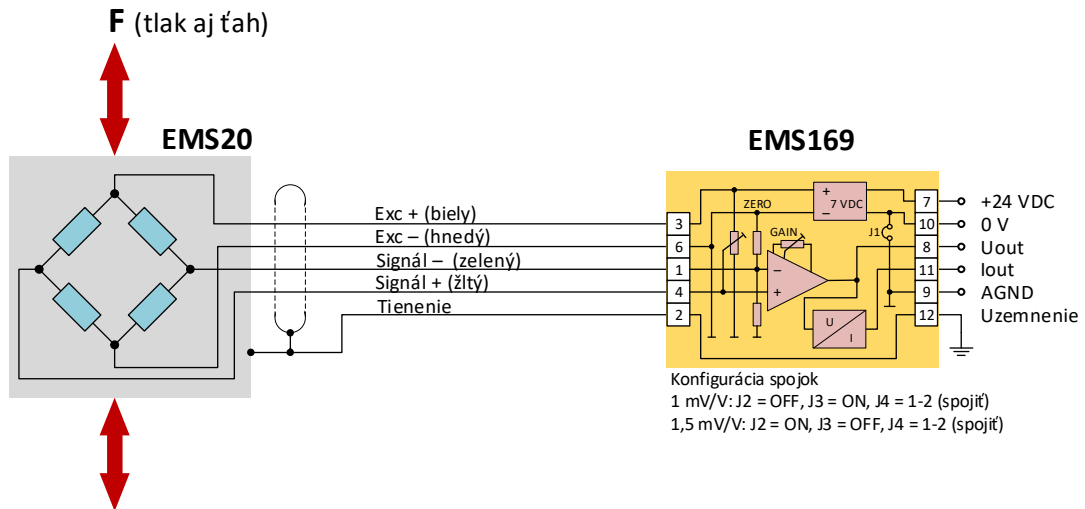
F (tlak aj ťah)

EMS20

EMS169

Exc + (biely)
Exc – (hnedý)
Signál – (zelený)
Signál + (žltý)
Tienenie

3
6
1
4
2

ZERO
GAIN
+
7 VDC
–
J1
–
+
U
I

7
10
8
11
9
12

+24 VDC
0 V
Uout
Iout
AGND
Uzemnenie

Konfigurácia spojok
1 mV/V: J2 = OFF, J3 = ON, J4 = 1-2 (spojiť)
1,5 mV/V: J2 = ON, J3 = OFF, J4 = 1-2 (spojiť)